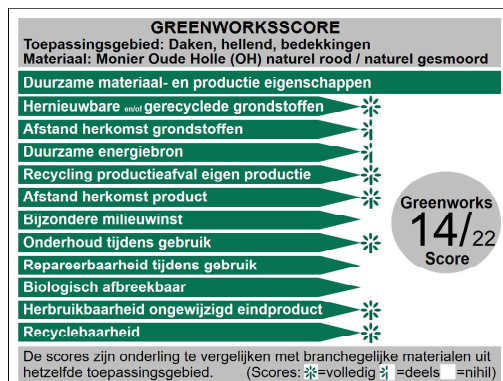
GREENWORKSSCORE
Toepassingsgebied: Daken, hellend, bedekkingen
Materiaal: Monier Oude Holle (OH) naturel rood / naturel gesmoord

Duurzame materiaal- en productie eigenschappen
Hernieuwbare en/of gerecyclede grondstoffen
Afstand herkomst grondstoffen
Duurzame energiebron
Recycling productieafval eigen productie
Afstand herkomst product
Bijzondere milieuwinst
Onderhoud tijdens gebruik
Repareerbaarheid tijdens gebruik
Biologisch afbreekbaar
Herbruikbaarheid ongewijzigd eindproduct
Recyclebaarheid

Greenworks
14/22
Score

De scores zijn onderling te vergelijken met branchegelijke materialen uit hetzelfde toepassingsgebied. (Scores: =volledig =deels =nihil)